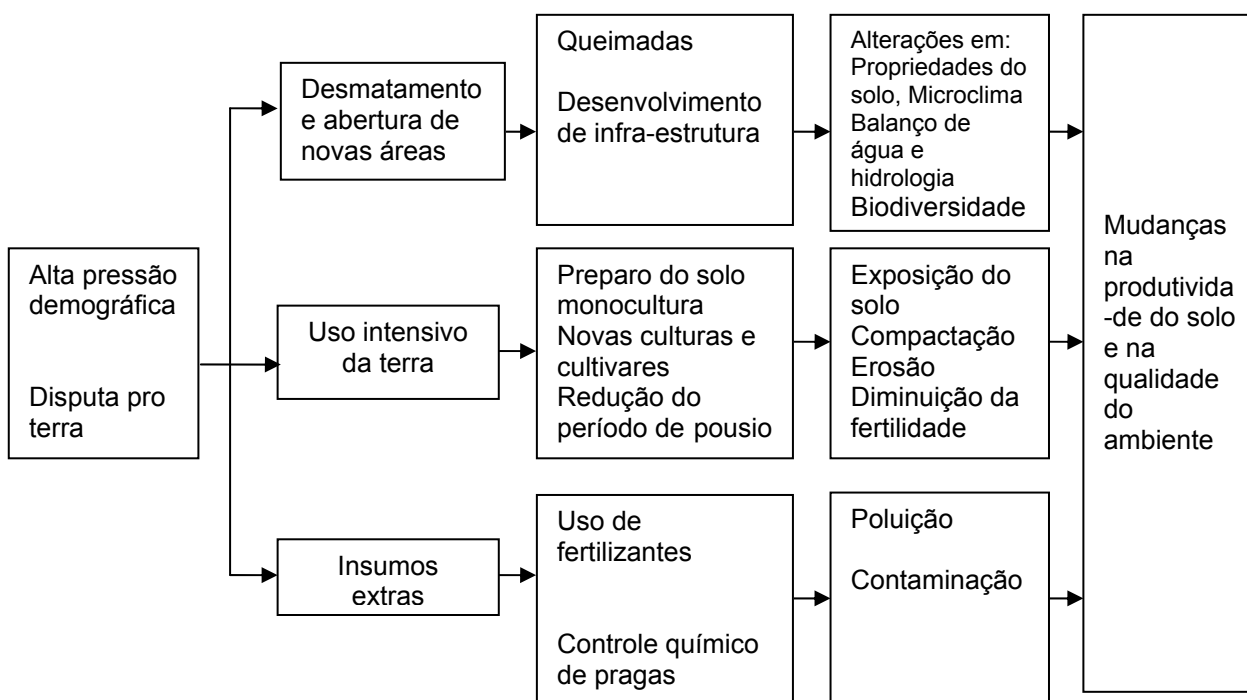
Alta pressão demográfica

Disputa pro terra

Desmatamento e abertura de novas áreas

Uso intensivo da terra

Insumos extras

Queimadas

Desenvolvimento de infra-estrutura

Preparo do solo monocultura
Novas culturas e cultivares
Redução do período de pousio

Uso de fertilizantes

Controle químico de pragas

Alterações em:
Propriedades do solo, Microclima
Balanço de água e hidrologia
Biodiversidade

Exposição do solo
Compactação
Erosão
Diminuição da fertilidade

Poluição

Contaminação

Mudanças na produtivida-de do solo e na qualidade do ambiente